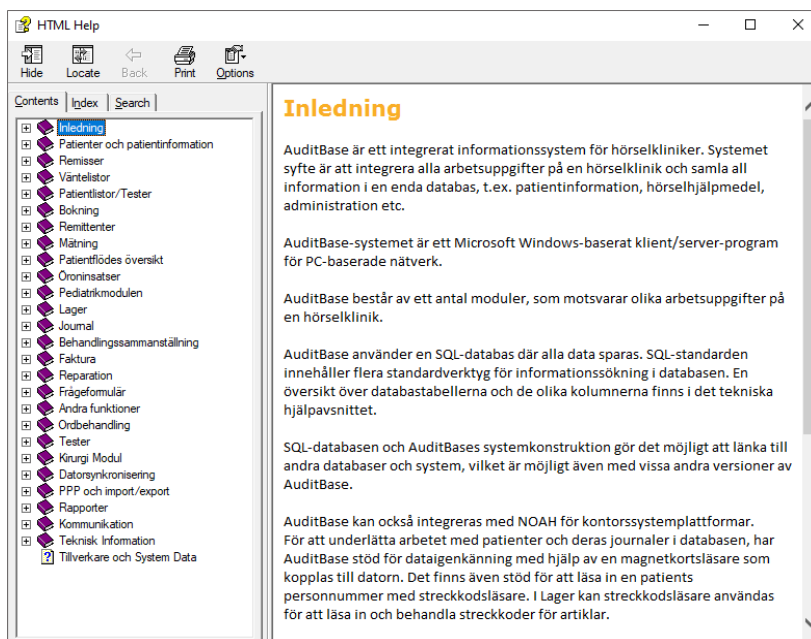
HTML Help

Hide Locate Back Print Options

Contents | Index | Search

Inledning
Patienter och patientinformation
Remisser
Väntelistor
Patientlistor/Tester
Bokning
Remittenter
Mätning
Patientflödes översikt
Öroninsatser
Pediatrikmodulen
Lager
Journal
Behandlingssammanställning
Faktura
Reparation
Frågeformulär
Andra funktioner
Ordbehandling
Tester
Kirurgi Modul
Datorsynkronisering
PPP och import/export
Rapporter
Kommunikation
Teknisk Information
Tillverkare och System Data

Inledning

AuditBase är ett integrerat informationssystem för hörselkliniker. Systemet syfte att integrera alla arbetsuppgifter på en hörselklinik och samla all information i en enda databas, t.ex. patientinformation, hörselhjälpmedel, administration etc.

AuditBase-systemet är ett Microsoft Windows-baserat klient/server-program för PC-baserade nätverk.

AuditBase består av ett antal moduler, som motsvarar olika arbetsuppgifter på en hörselklinik.

AuditBase använder en SQL-databas där alla data sparas. SQL-standarden innehåller flera standardverktyg för informationssökning i databasen. En översikt över databastabellerna och de olika kolumnerna finns i det tekniska hjälpavsnittet.

SQL-databasen och AuditBases systemkonstruktion gör det möjligt att länka till andra databaser och system, vilket är möjligt även med vissa andra versioner av AuditBase.

AuditBase kan också integreras med NOAH för kontorssystemplattformar. För att underlätta arbetet med patienter och deras journaler i databasen, har AuditBase stöd för dataigenkänning med hjälp av en magnetkortsläsare som kopplas till datorn. Det finns även stöd för att läsa in en patients personnummer med streckkodsläsare. I Lager kan streckkodsläsare användas för att läsa in och behandla streckkoder för artiklar.